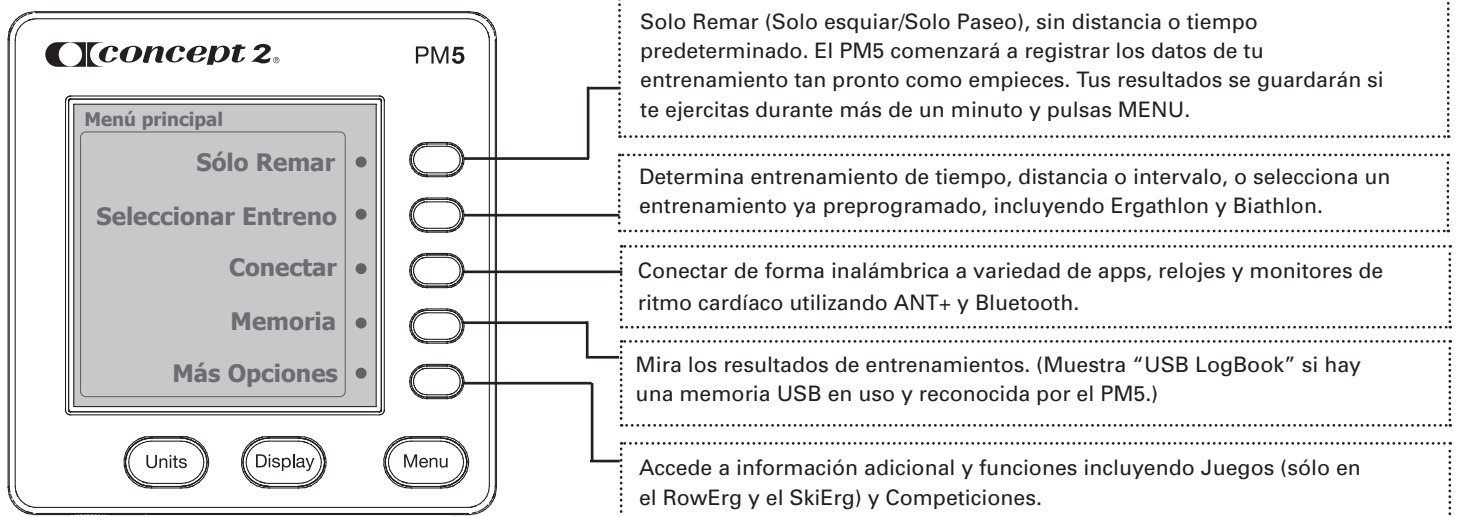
concept 2. PM5

Menú principal

Sólo Remar

Seleccionar Entreno

Conectar

Memoria

Más Opciones

Units Display Menu

Solo Remar (Solo esquiar/Solo Paseo), sin distancia o tiempo predeterminado. El PM5 comenzará a registrar los datos de tu entrenamiento tan pronto como empieces. Tus resultados se guardarán si te ejercitas durante más de un minuto y pulsas MENU.

Determina entrenamiento de tiempo, distancia o intervalo, o selecciona un entrenamiento ya preprogramado, incluyendo Ergathlon y Biathlon.

Conectar de forma inalámbrica a variedad de apps, relojes y monitores de ritmo cardíaco utilizando ANT+ y Bluetooth.

Mira los resultados de entrenamientos. (Muestra "USB LogBook" si hay una memoria USB en uso y reconocida por el PM5.)

Accede a información adicional y funciones incluyendo Juegos (sólo en el RowErg y el SkiErg) y Competiciones.